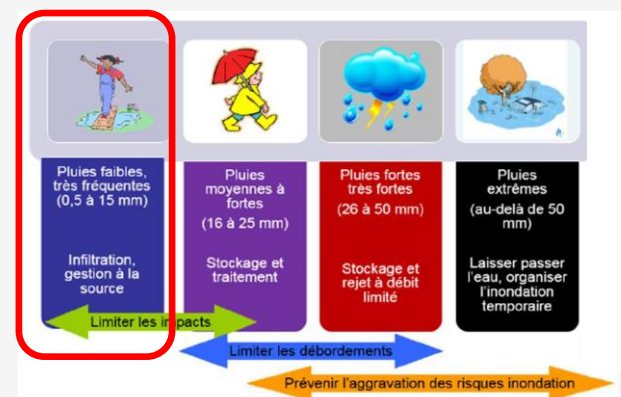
Pluies faibles, très fréquentes (0,5 à 15 mm)

Infiltration, gestion à la source

Pluies moyennes à fortes

(16 à 25 mm)

Stockage et traitement

Pluies fortes très fortes

(26 à 50 mm)

Stockage et rejet à débit limité

Pluies extrêmes

(au-delà de 50 mm)

Laisser passer l'eau, organiser l'inondation temporaire

Limiter les impacts

Limiter les débordements

Prévenir l'aggravation des risques inondation